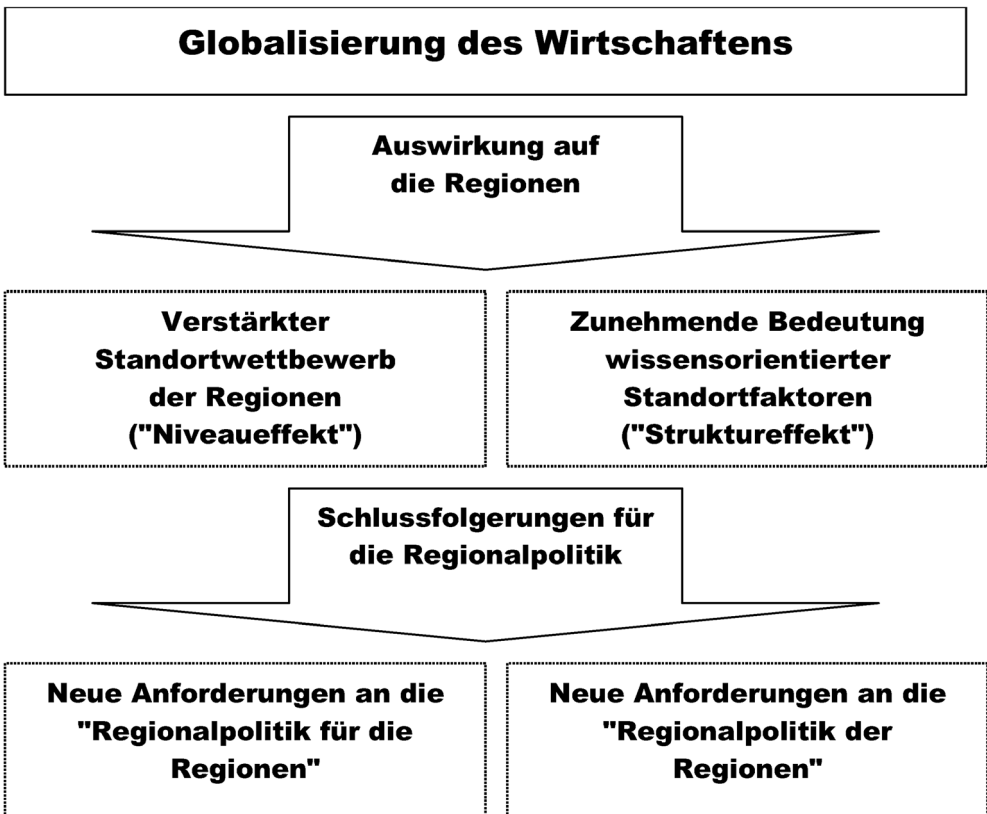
Globalisierung des Wirtschaftens

Auswirkung auf die Regionen

Verstärkter Standortwettbewerb der Regionen ("Niveaueffekt")

Zunehmende Bedeutung wissensorientierter Standortfaktoren ("Struktureffekt")

Schlussfolgerungen für die Regionalpolitik

Neue Anforderungen an die "Regionalpolitik für die Regionen"

Neue Anforderungen an die "Regionalpolitik der Regionen"